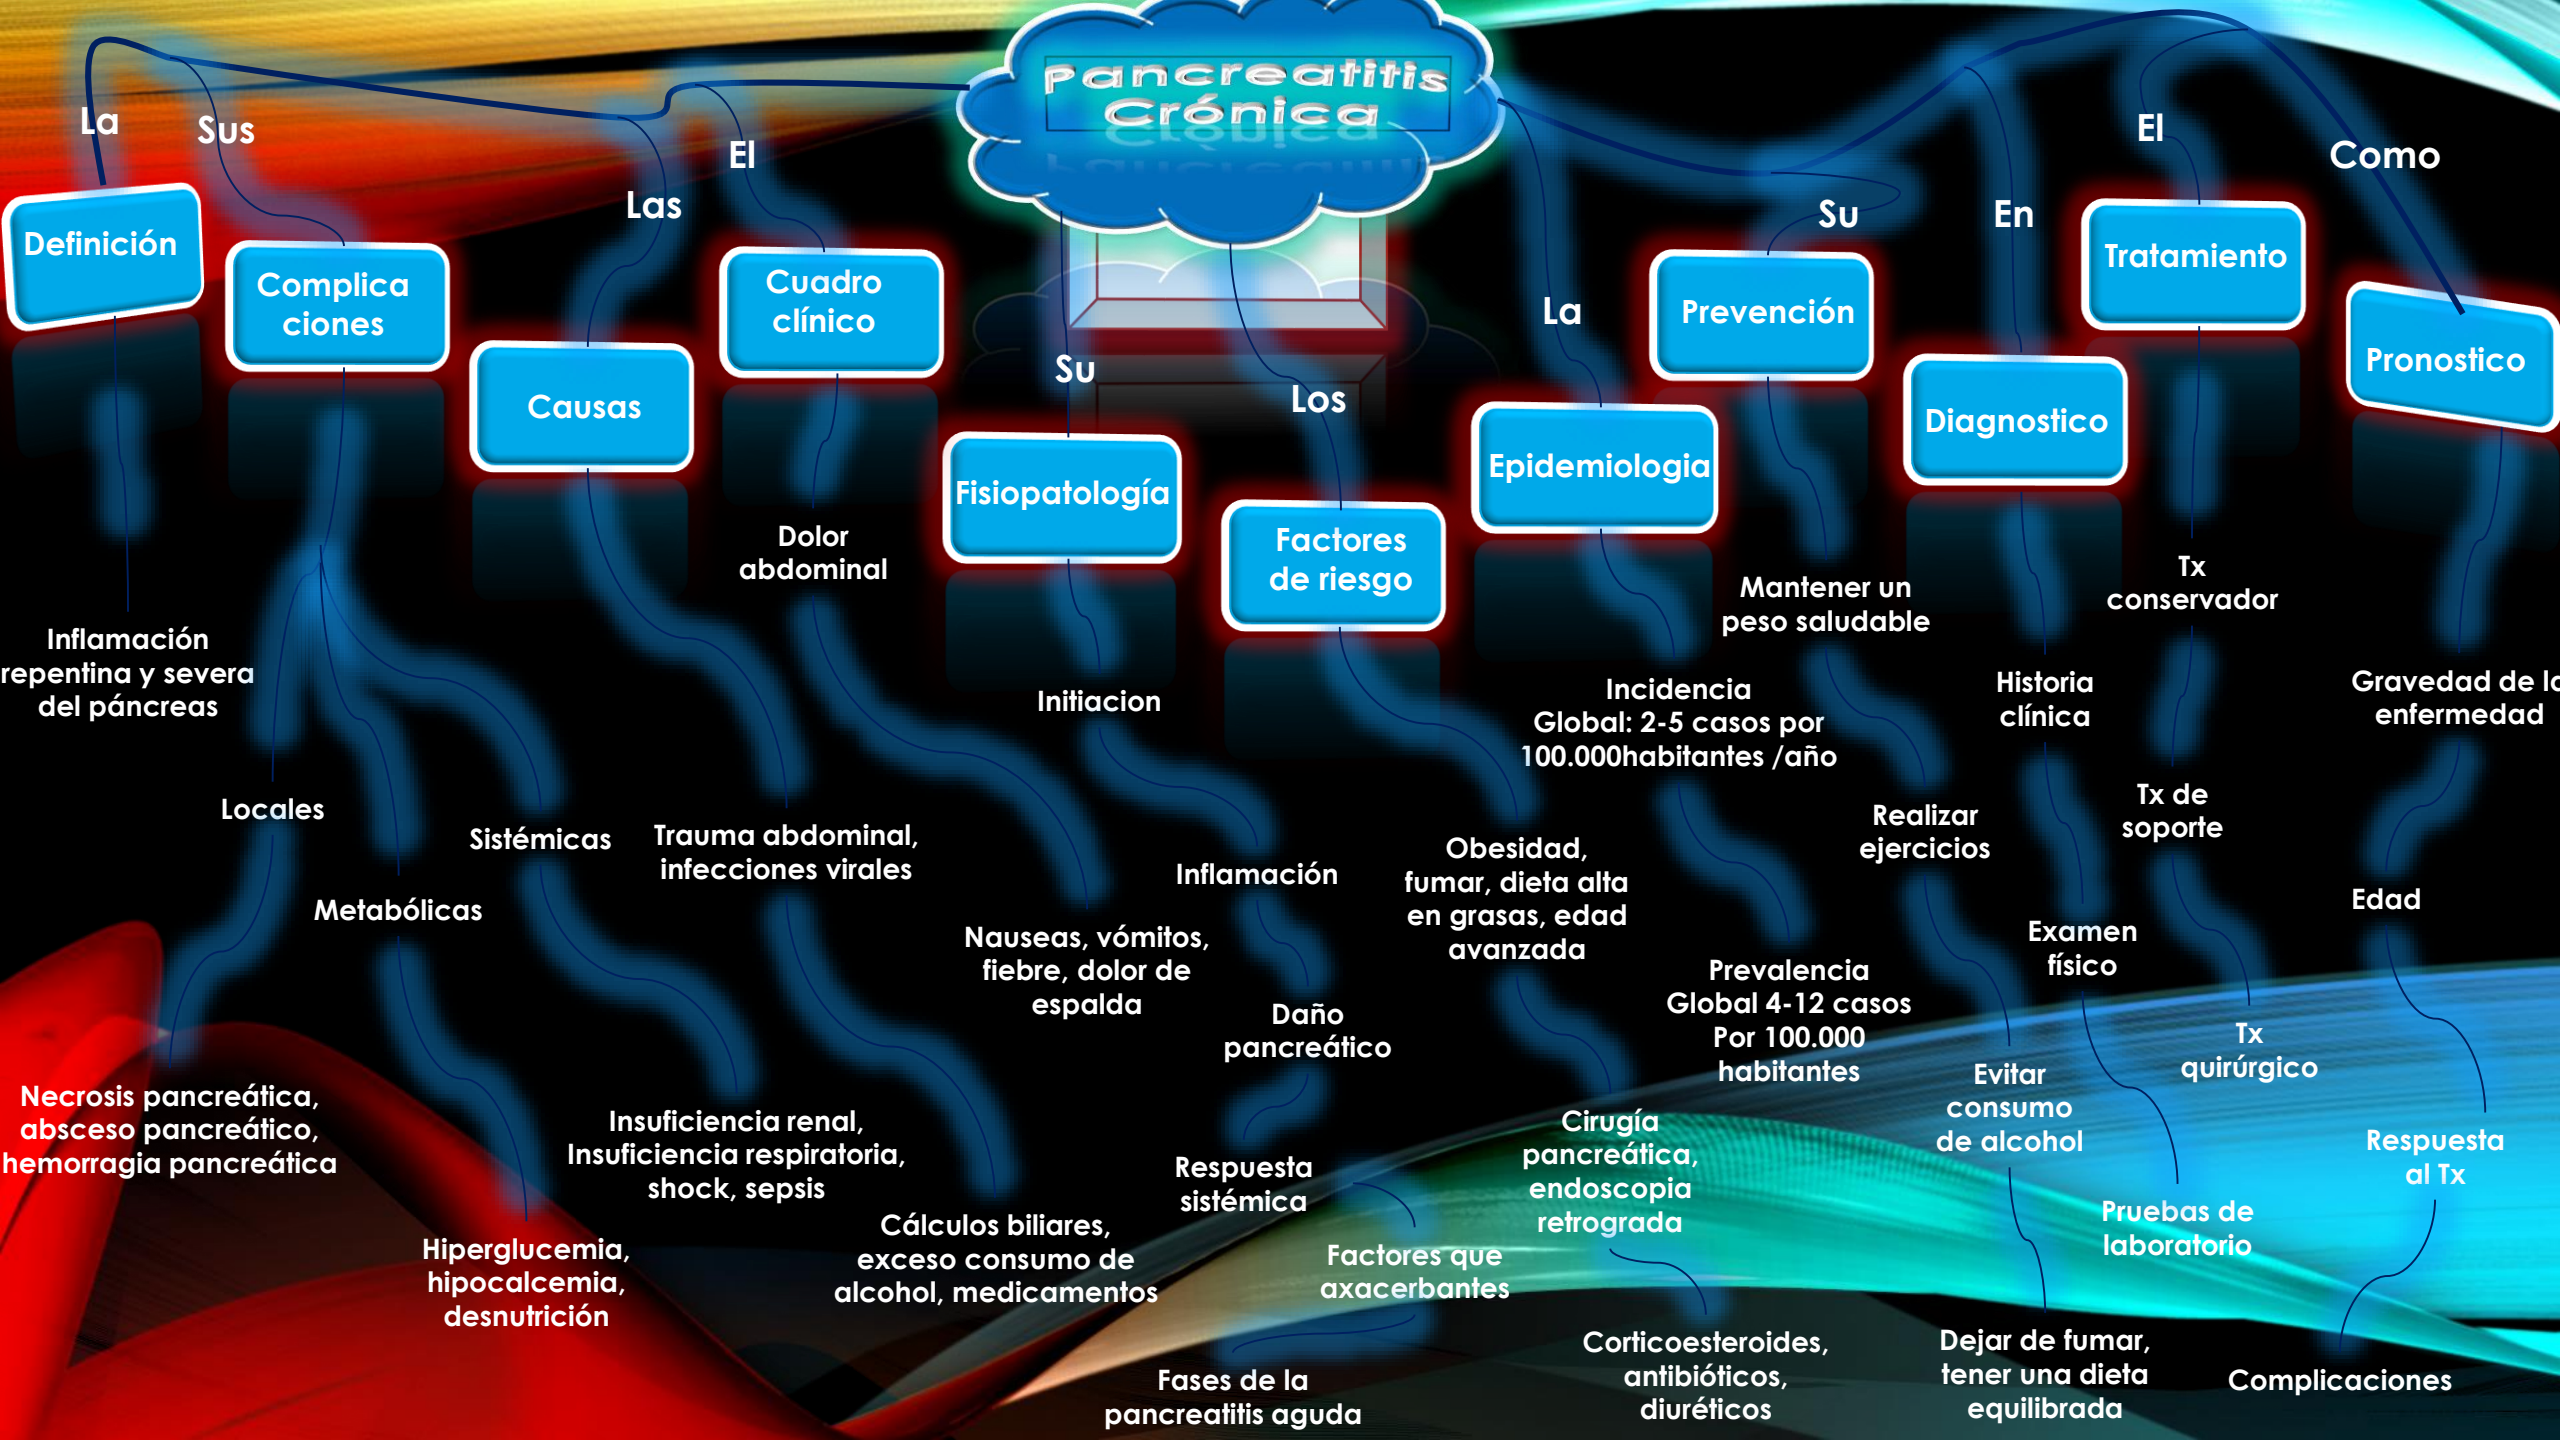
Pancreatitis Crónica

La
Definición
Inflamación repentina y severa del páncreas

Sus
Complicaciones
Locales
Necrosis pancreática, absceso pancreático, hemorragia pancreática
Metabólicas
Hiperglucemia, hipocalcemia, desnutrición
Sistémicas
Insuficiencia renal, Insuficiencia respiratoria, shock, sepsis

Las
Causas
Trauma abdominal, infecciones virales
Cálculos biliares, exceso consumo de alcohol, medicamentos

El
Cuadro clínico
Dolor abdominal
Nauseas, vómitos, fiebre, dolor de espalda

Su
Fisiopatología
Initiacion
Inflamación
Daño pancreático
Respuesta sistémica
Fases de la pancreatitis aguda

Los
Factores de riesgo
Obesidad, fumar, dieta alta en grasas, edad avanzada
Factores que axacerbantes

La
Epidemiologia
Incidencia Global: 2-5 casos por 100.000habitantes /año
Prevalencia Global 4-12 casos Por 100.000 habitantes
Cirugía pancreática, endoscopia retrograda
Corticoesteroides, antibióticos, diuréticos

Su
Prevención
Mantener un peso saludable
Realizar ejercicios
Evitar consumo de alcohol
Dejar de fumar, tener una dieta equilibrada

En
Diagnostico
Historia clínica
Examen físico
Pruebas de laboratorio

El
Tratamiento
Tx conservador
Tx de soporte
Tx quirúrgico

Como
Pronostico
Gravedad de la enfermedad
Edad
Respuesta al Tx
Complicaciones